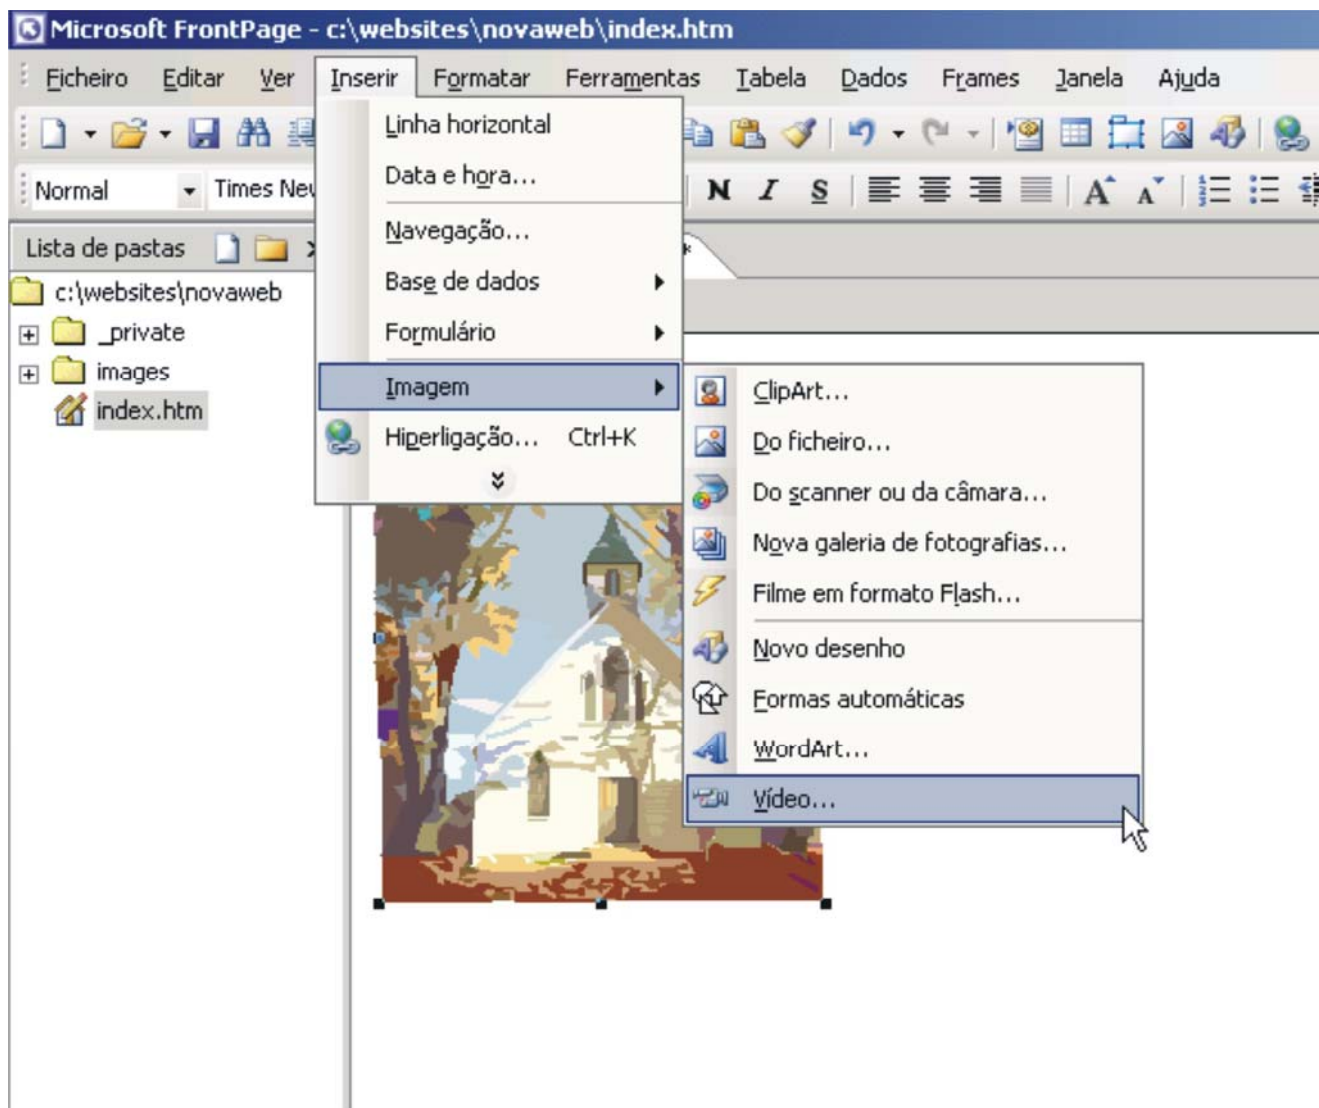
Microsoft FrontPage - c:\websites\novaweb\index.htm

Ficheiro Editar Ver Inserir Formatar Ferramentas Tabela Dados Frames Janela Ajuda

Normal Times New

N I S

Lista de pastas

c:\websites\novaweb
_private
images
index.htm

Linha horizontal
Data e hora...
Navegação...
Base de dados
Formulário
Imagem
Hiperligação... Ctrl+K

ClipArt...
Do ficheiro...
Do scanner ou da câmara...
Nova galeria de fotografias...
Filme em formato Flash...
Novo desenho
Formas automáticas
WordArt...
Vídeo...